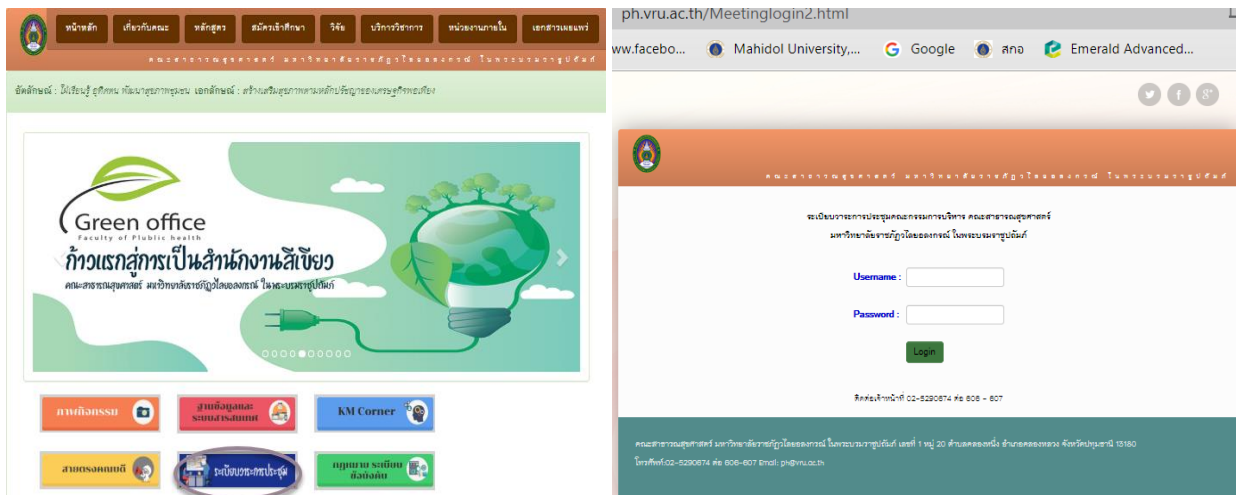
หน้าหลัก | เกี่ยวกับคณะ | หลักสูตร | สมัครเข้าศึกษา | วิจัย | บริการวิชาการ | หน่วยงานภายใน | เอกสารเผยแพร่

คณะสาธารณสุขศาสตร์ มหาวิทยาลัยราชภัฏวไลยอลงกรณ์ ในพระบรมราชูปถัมภ์

อัตลักษณ์ : มีใจบริการ คู่ชุมชน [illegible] เอกลักษณ์ : สร้างเสริมสุขภาพตามหลักปรัชญาของเศรษฐกิจพอเพียง

Green office
Faculty of Public health
ก้าวแรกสู่การเป็นสำนักงานสีเขียว
คณะสาธารณสุขศาสตร์ มหาวิทยาลัยราชภัฏวไลยอลงกรณ์ ในพระบรมราชูปถัมภ์

ภาพกิจกรรม
ฐานข้อมูลและระบบสารสนเทศ
KM Corner
สายตรงคณบดี
ระเบียบวาระการประชุม
กฎหมาย ระเบียบ ข้อบังคับ

ph.vru.ac.th/Meetinglogin2.html

www.facebo... Mahidol University,... Google สกอ Emerald Advanced...

คณะสาธารณสุขศาสตร์ มหาวิทยาลัยราชภัฏวไลยอลงกรณ์ ในพระบรมราชูปถัมภ์

ระเบียบวาระการประชุมคณะกรรมการบริหาร คณะสาธารณสุขศาสตร์
มหาวิทยาลัยราชภัฏวไลยอลงกรณ์ ในพระบรมราชูปถัมภ์

Username :
Password :
Login

ติดต่อเจ้าหน้าที่ 02-5290674 ต่อ 606 - 607

คณะสาธารณสุขศาสตร์ มหาวิทยาลัยราชภัฏวไลยอลงกรณ์ ในพระบรมราชูปถัมภ์ เลขที่ 1 หมู่ 20 ตำบลคลองหนึ่ง อำเภอคลองหลวง จังหวัดปทุมธานี 13180
โทรศัพท์:02-5290674 ต่อ 606-607 Email: ph@vru.ac.th